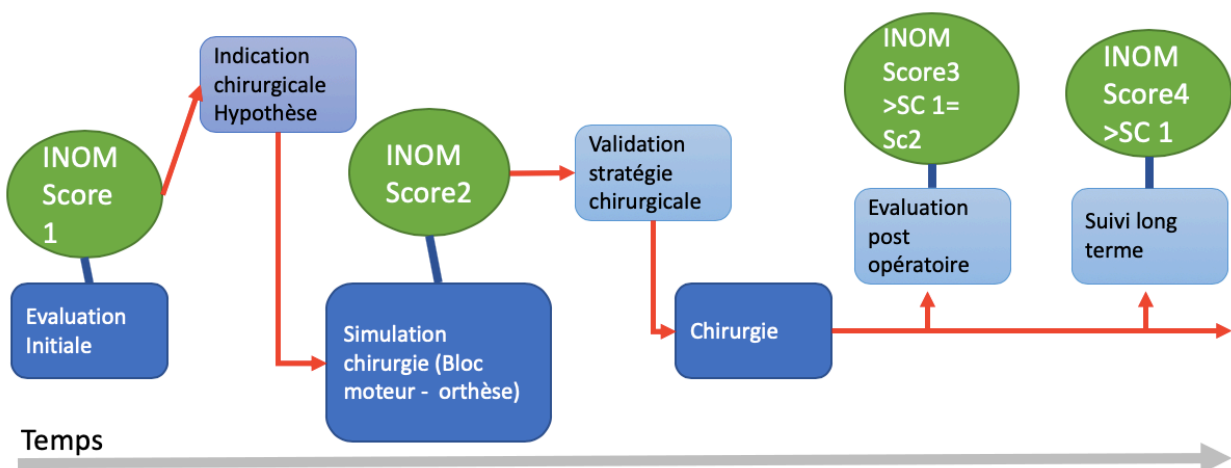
INOM Score 1

Evaluation Initiale

Indication chirurgicale Hypothèse

INOM Score2

Simulation chirurgie (Bloc moteur - orthèse)

Validation stratégie chirurgicale

Chirurgie

INOM Score3 >SC 1= Sc2

Evaluation post opératoire

INOM Score4 >SC 1

Suivi long terme

Temps